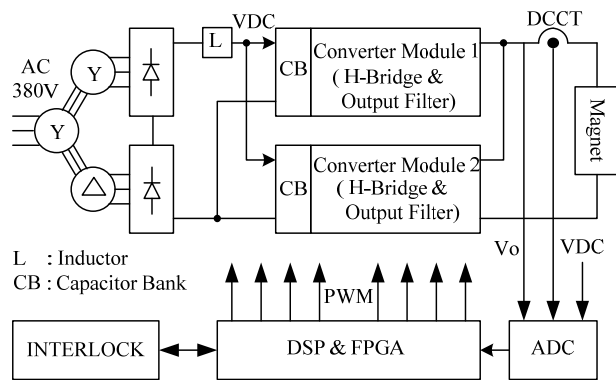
AC
380V

Y

Y

△

L

VDC

CB

Converter Module 1
( H-Bridge &
Output Filter)

CB

Converter Module 2
( H-Bridge &
Output Filter)

DCCT

Magnet

L : Inductor
CB : Capacitor Bank

Vo

VDC

PWM

INTERLOCK

DSP & FPGA

ADC